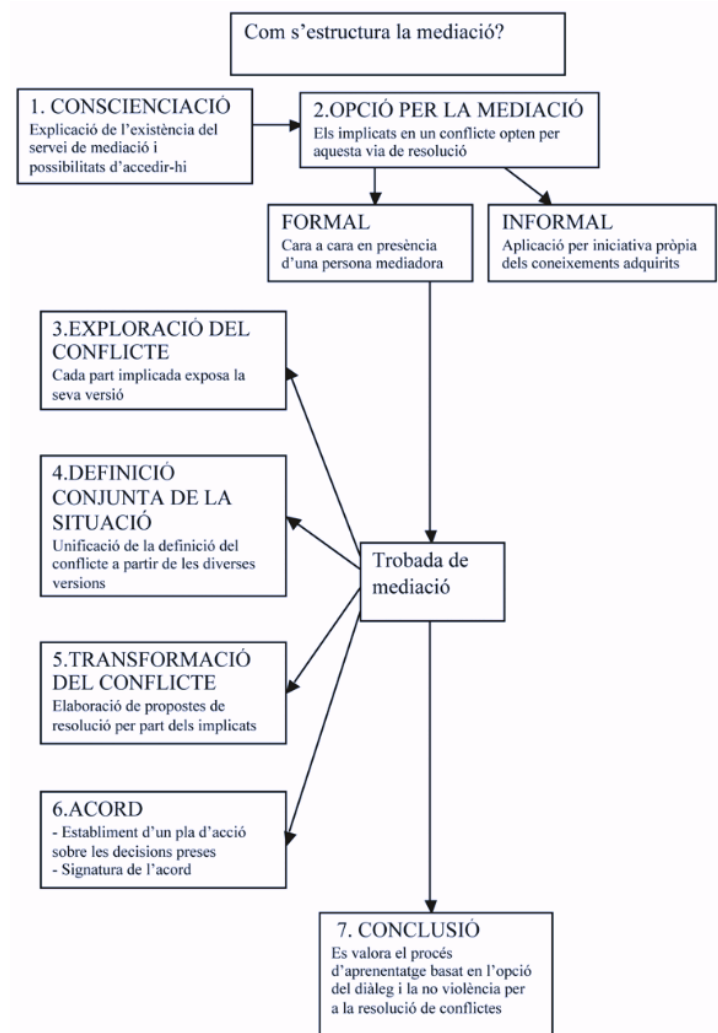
Com s'estructura la mediació?

1. CONSCIENCIACIÓ
Explicació de l'existència del servei de mediació i possibilitats d'accedir-hi

2.OPCIÓ PER LA MEDIACIÓ
Els implicats en un conflicte opten per aquesta via de resolució

FORMAL
Cara a cara en presència d'una persona mediadora

INFORMAL
Aplicació per iniciativa pròpia dels coneixements adquirits

3.EXPLORACIÓ DEL CONFLICTE
Cada part implicada exposa la seva versió

4.DEFINICIÓ CONJUNTA DE LA SITUACIÓ
Unificació de la definició del conflicte a partir de les diverses versions

Trobada de mediació

5.TRANSFORMACIÓ DEL CONFLICTE
Elaboració de propostes de resolució per part dels implicats

6.ACORD
- Establiment d'un pla d'acció sobre les decisions preses
- Signatura de l'acord

7. CONCLUSIÓ
Es valora el procés d'aprenentatge basat en l'opció del diàleg i la no violència per a la resolució de conflictes